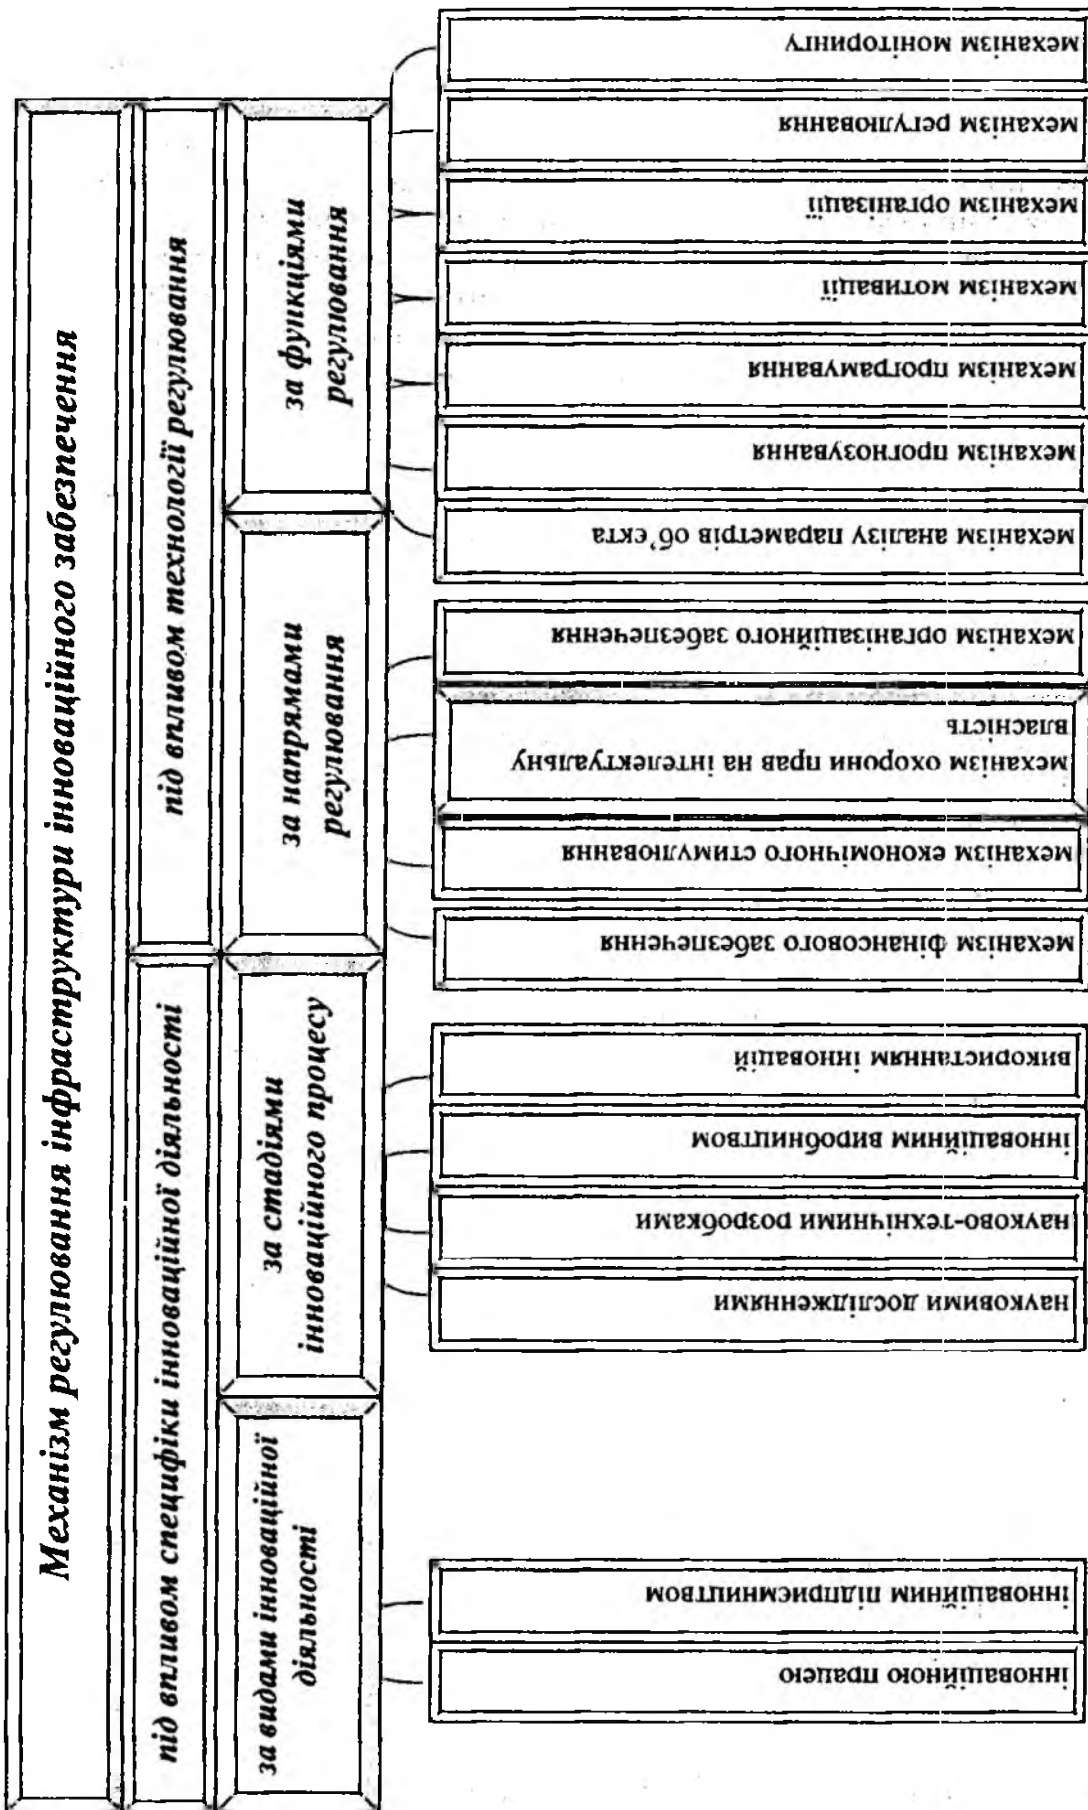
Механізм регулювання інфраструктури інноваційного забезпечення

під впливом технології регулювання

за функціями регулювання

механізм моніторингу

механізм регулювання

механізм організації

механізм мотивації

механізм програмування

механізм прогнозування

механізм аналізу параметрів об'єкта

за напрямами регулювання

механізм організаційного забезпечення

механізм охорони прав на інтелектуальну власність

механізм економічного стимулювання

механізм фінансового забезпечення

під впливом специфіки інноваційної діяльності

за стадіями інноваційного процесу

використанням інновацій

інноваційним виробництвом

науково-технічними розробками

науковими дослідженнями

за видами інноваційної діяльності

інноваційним підприємництвом

інноваційною працею